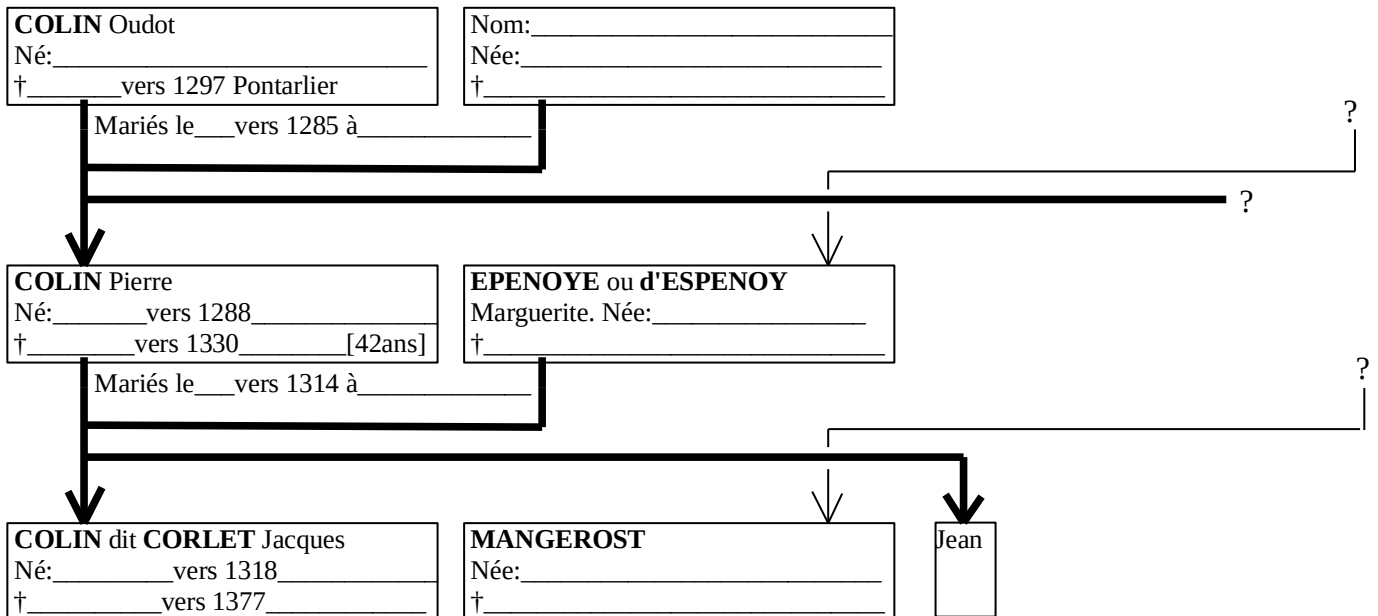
**COLIN** Oudot
Né:____________________________
†_______vers 1297 Pontarlier

Nom:__________________________
Née:__________________________
†_____________________________

Mariés le___vers 1285 à_____________

?

?

**COLIN** Pierre
Né:_______vers 1288_____________
†________vers 1330________[42ans]

**EPENOYE** ou **d'ESPENOY**
Marguerite. Née:________________
†_____________________________

Mariés le___vers 1314 à_____________

?

**COLIN** dit **CORLET** Jacques
Né:_________vers 1318___________
†__________vers 1377____________

**MANGEROST**
Née:__________________________
†_____________________________

Jean